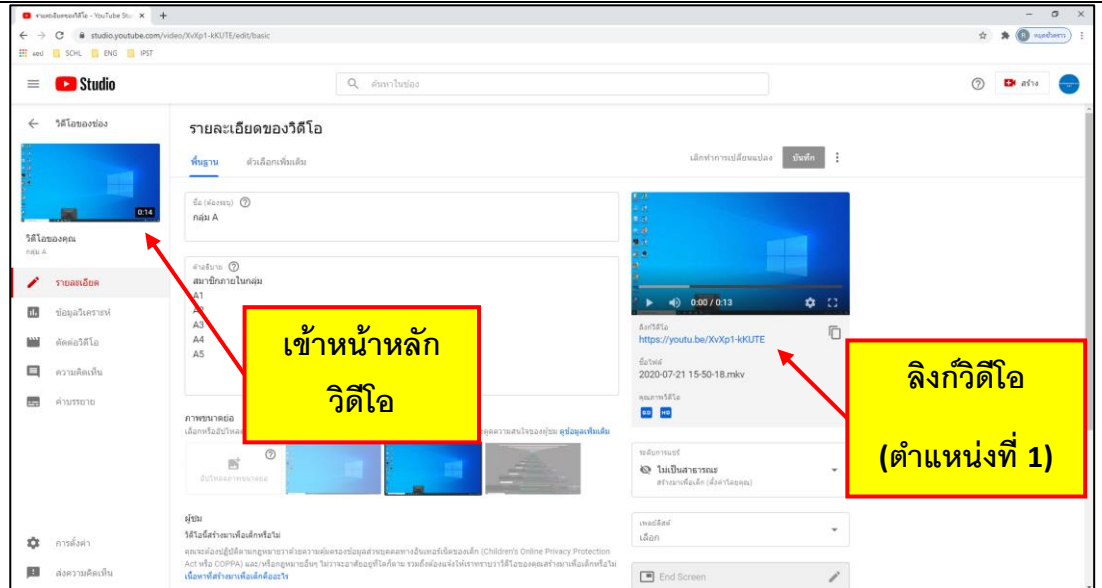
รายละเอียดของวิดีโอ - YouTube Stu ×  +

studio.youtube.com/video/XvXp1-kKUTE/edit/basic

แอป  SCHL  ENG  IPST

Studio

ค้นหาในช่อง

สร้าง

วิดีโอของช่อง

0:14

วิดีโอของคุณ
กลุ่ม A

รายละเอียด

ข้อมูลวิเคราะห์

ตัดต่อวิดีโอ

ความคิดเห็น

คำบรรยาย

การตั้งค่า

ส่งความคิดเห็น

รายละเอียดของวิดีโอ

พื้นฐาน   ตัวเลือกเพิ่มเติม

เลิกทำการเปลี่ยนแปลง   บันทึก

ชื่อ (ต้องระบุ)
กลุ่ม A

คำอธิบาย
สมาชิกภายในกลุ่ม
A1
A2
A3
A4
A5

ภาพขนาดย่อ

เลือกหรืออัปโหลด

ดูข้อมูลเพิ่มเติม

อัปโหลดภาพขนาดย่อ

ผู้ชม

วิดีโอนี้สร้างมาเพื่อเด็กหรือไม่

คุณจะต้องปฏิบัติตามกฎหมายว่าด้วยความคุ้มครองข้อมูลส่วนบุคคลทางอินเทอร์เน็ตของเด็ก (Children's Online Privacy Protection Act หรือ COPPA) และ/หรือกฎหมายอื่นๆ ไม่ว่าจะอาศัยอยู่ที่ใดก็ตาม รวมถึงต้องแจ้งให้เราทราบว่าวิดีโอของคุณสร้างมาเพื่อเด็กหรือไม่ เนื้อหาที่สร้างมาเพื่อเด็กคืออะไร

0:00 / 0:13

ลิงก์วิดีโอ
https://youtu.be/XvXp1-kKUTE

ชื่อไฟล์
2020-07-21 15-50-18.mkv

คุณภาพวิดีโอ

ระดับการแชร์
ไม่เป็นสาธารณะ
สร้างมาเพื่อเด็ก (ตั้งค่าโดยคุณ)

เพลย์ลิสต์
เลือก

End Screen

เข้าหน้าหลัก
วิดีโอ

ลิงก์วิดีโอ
(ตำแหน่งที่ 1)